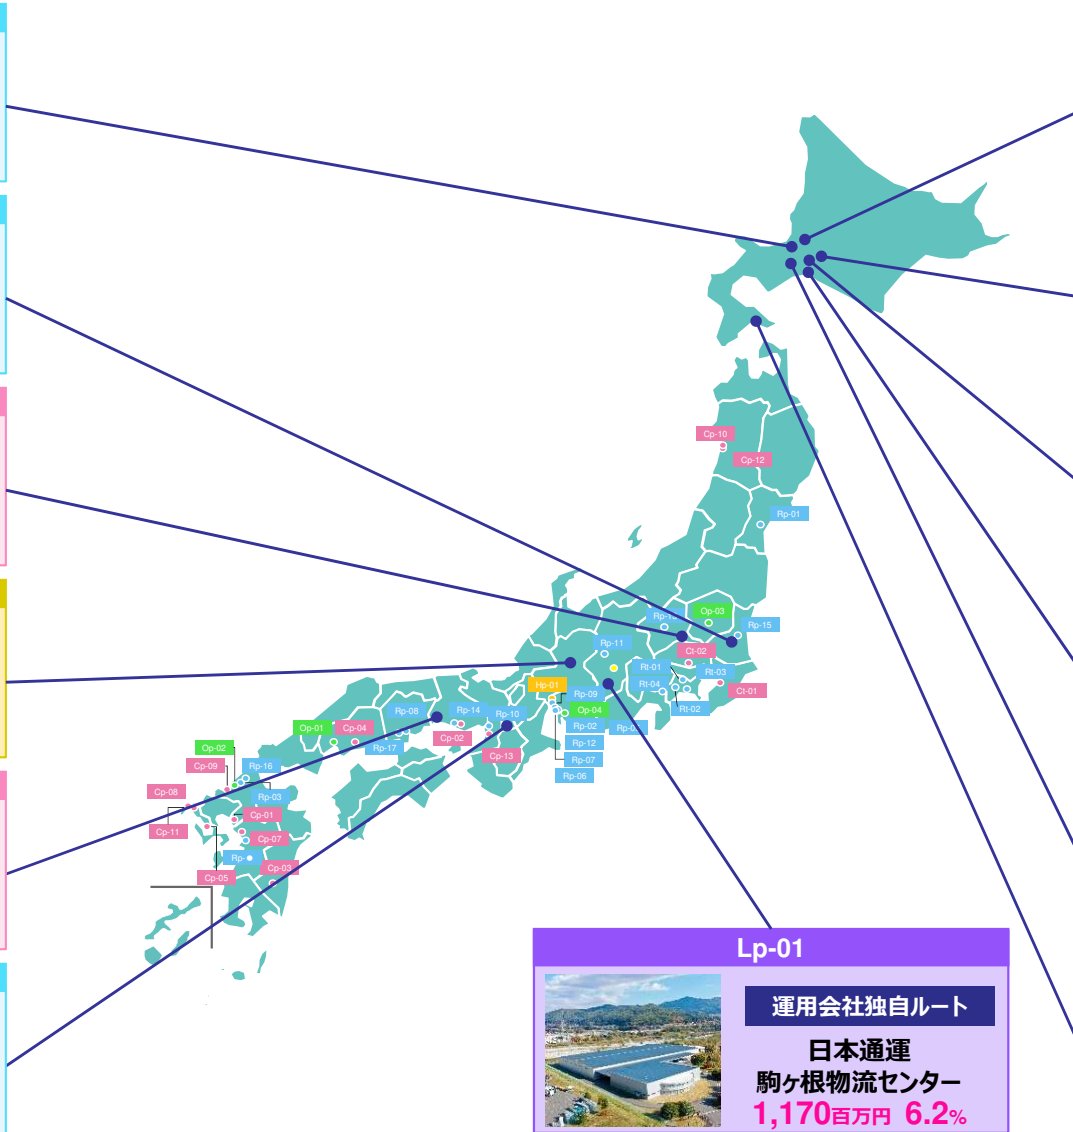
Cp-10
Cp-12
Rp-01
Rp-1
Op-03
Rp-15
Rp-11
Ct-02
Rt-01
Rt-03
Rt-04
Ct-01
Rt-02
Hp-01
Rp-09
Op-04
Rp-02
Rp-0
Rp-12
Rp-07
Rp-06
Rp-08
Rp-14
Rp-10
Op-01
Cp-04
Cp-02
Rp-17
Cp-13
Op-02
Cp-09
Rp-16
Cp-08
Rp-03
Cp-11
Cp-01
Cp-07
Rp-
Cp-05
Cp-03

Lp-01
運用会社独自ルート
日本通運
駒ヶ根物流センター
1,170百万円 6.2%